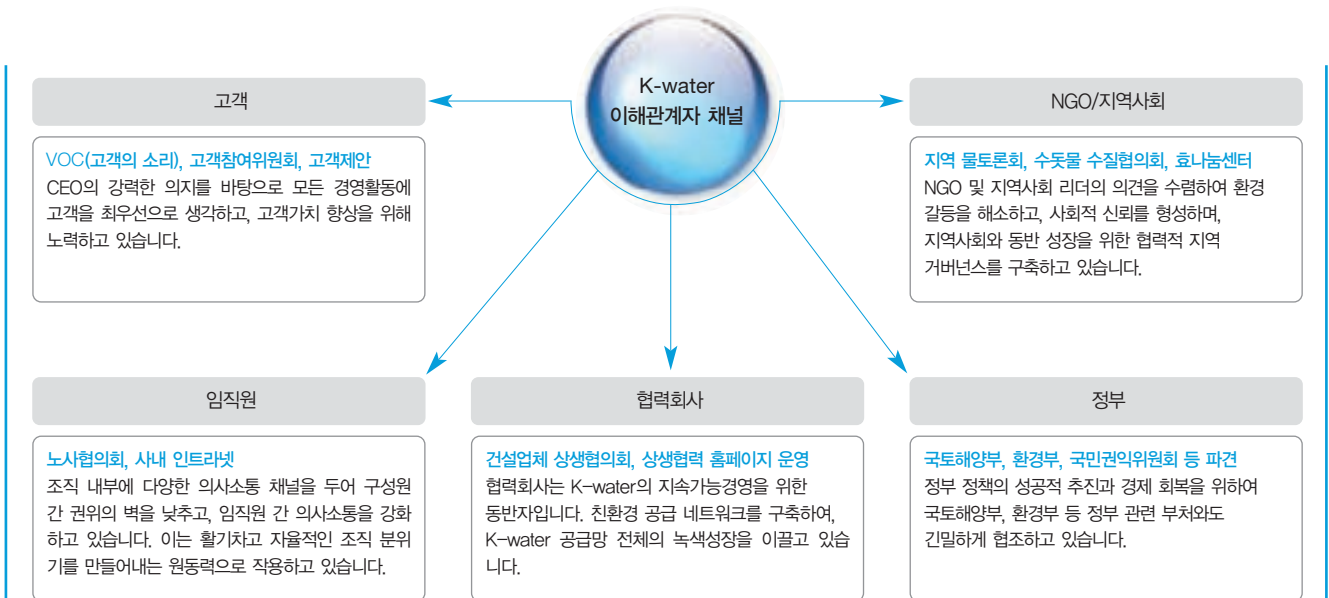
K-water
이해관계자 채널

고객

VOC(고객의 소리), 고객참여위원회, 고객제안
CEO의 강력한 의지를 바탕으로 모든 경영활동에 고객을 최우선으로 생각하고, 고객가치 향상을 위해 노력하고 있습니다.

NGO/지역사회

지역 물토론회, 수돗물 수질협의회, 효나눔센터
NGO 및 지역사회 리더의 의견을 수렴하여 환경 갈등을 해소하고, 사회적 신뢰를 형성하며, 지역사회와 동반 성장을 위한 협력적 지역 거버넌스를 구축하고 있습니다.

임직원

노사협의회, 사내 인트라넷
조직 내부에 다양한 의사소통 채널을 두어 구성원 간 권위의 벽을 낮추고, 임직원 간 의사소통을 강화하고 있습니다. 이는 활기차고 자율적인 조직 분위기를 만들어내는 원동력으로 작용하고 있습니다.

협력회사

건설업체 상생협의회, 상생협력 홈페이지 운영
협력회사는 K-water의 지속가능경영을 위한 동반자입니다. 친환경 공급 네트워크를 구축하여, K-water 공급망 전체의 녹색성장을 이끌고 있습니다.

정부

국토해양부, 환경부, 국민권익위원회 등 파견
정부 정책의 성공적 추진과 경제 회복을 위하여 국토해양부, 환경부 등 정부 관련 부처와도 긴밀하게 협조하고 있습니다.